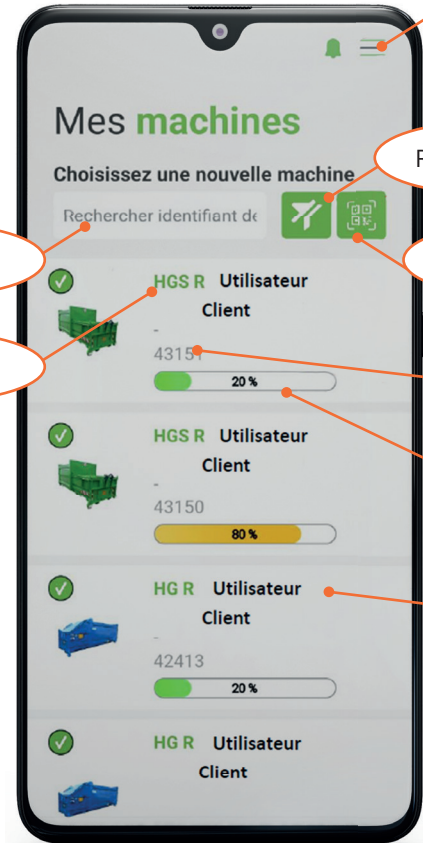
Mes machines

Choisissez une nouvelle machine

Rechercher identifiant de

F

HGS R Utilisateur
Client
-
4315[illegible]
20 %

HGS R Utilisateur
Client
-
43150
80 %

HG R Utilisateur
Client
-
42413
20 %

HG R Utilisateur
Client